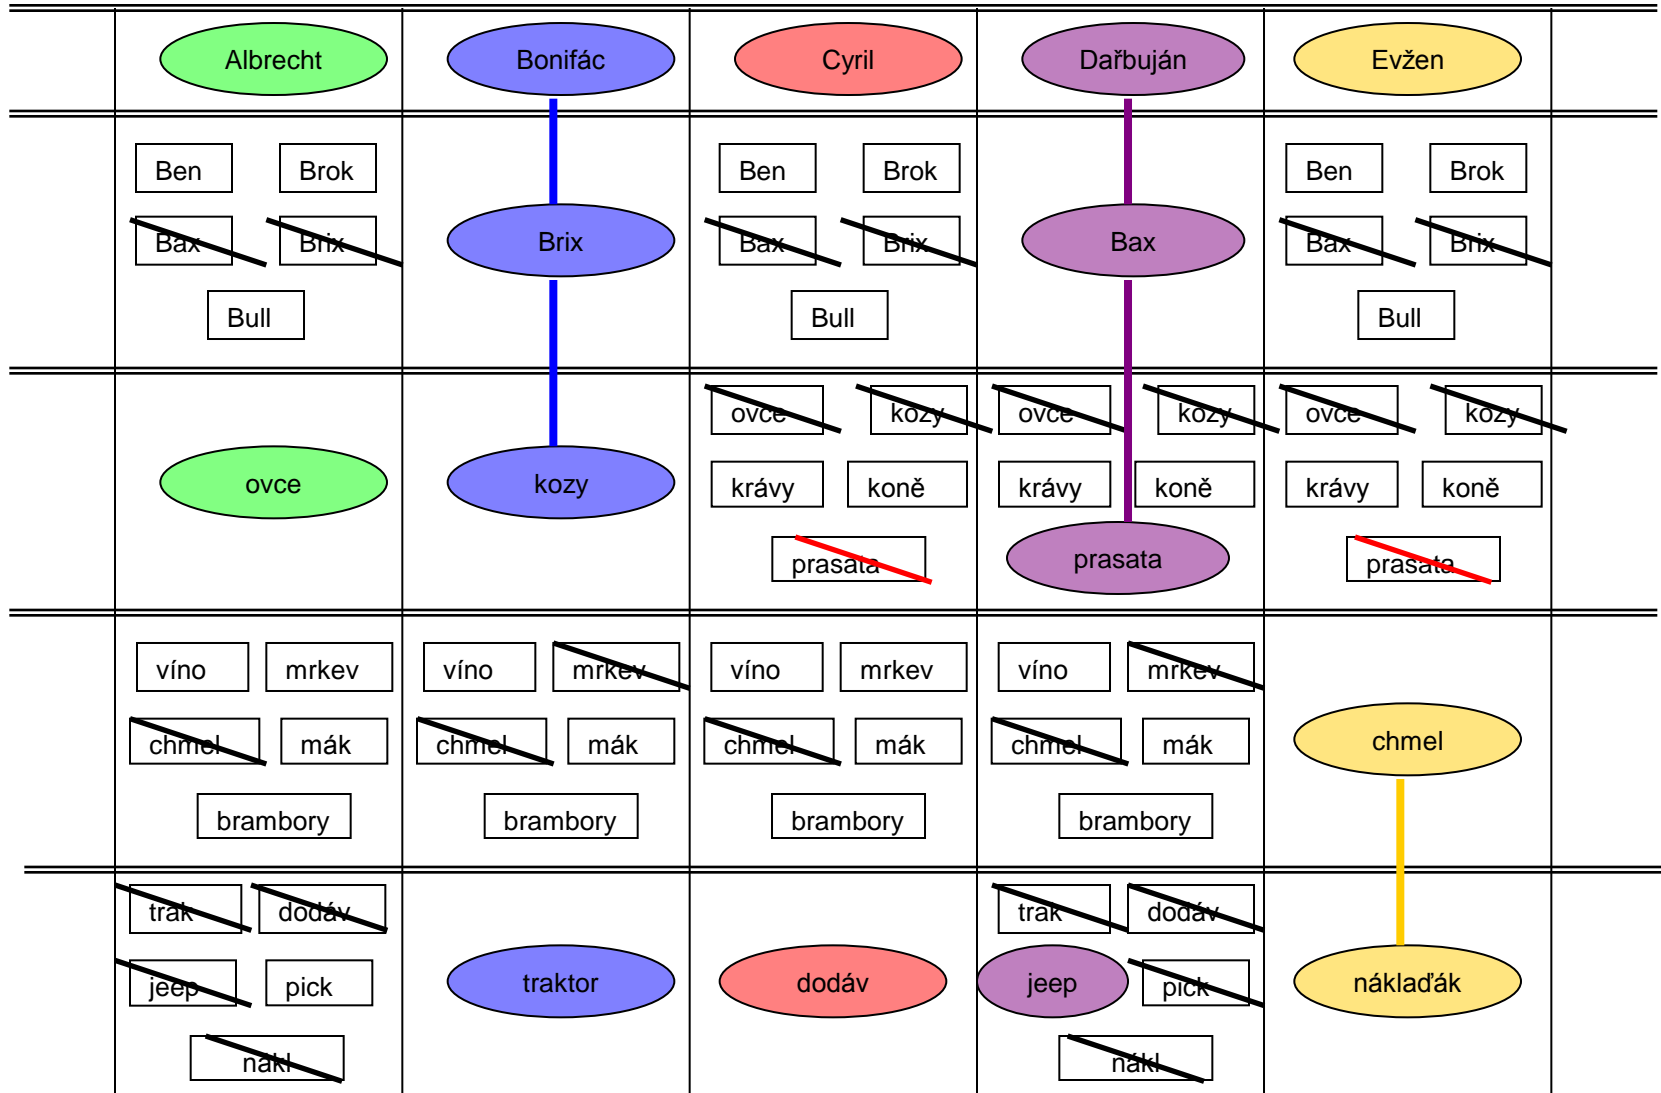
|  | Albrecht | Bonifác | Cyril | Dařbuján | Evžen |  |
|---|---|---|---|---|---|---|
|  | Ben Brok Bax Brix Bull | Brix | Ben Brok Bax Brix Bull | Bax | Ben Brok Bax Brix Bull |  |
|  | ovce | kozy | ovce kozy krávy koně prasata | ovce kozy krávy koně prasata | ovce kozy krávy koně prasata |  |
|  | víno mrkev chmel mák brambory | víno mrkev chmel mák brambory | víno mrkev chmel mák brambory | víno mrkev chmel mák brambory | chmel |  |
|  | trak dodáv jeep pick nákl | traktor | dodáv | trak dodáv jeep pick nákl | náklaďák |  |